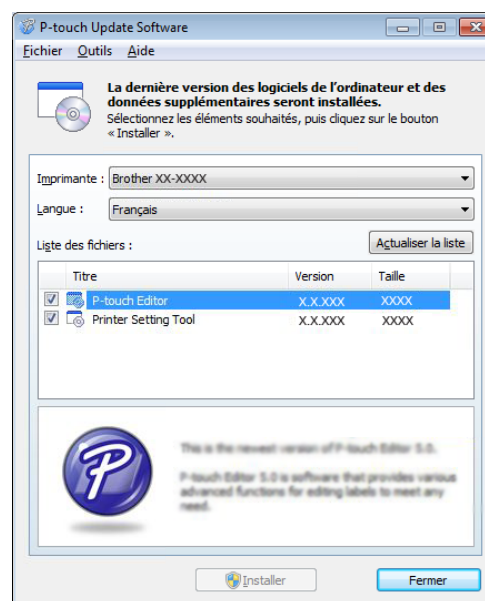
P-touch Update Software

Fichier Outils Aide

La dernière version des logiciels de l'ordinateur et des données supplémentaires seront installées.
Sélectionnez les éléments souhaités, puis cliquez sur le bouton « Installer ».

Imprimante : Brother XX-XXXX

Langue : Français

Liste des fichiers :

Actualiser la liste

| Titre | Version | Taille |
|---|---|---|
| P-touch Editor | X.X.XXX | XXXX |
| Printer Setting Tool | X.X.XXX | XXXX |

This is the newest version of P-touch Editor 5.0.

P-touch Editor 5.0 is software that provides various advanced functions for editing labels to meet any need.

Installer

Fermer